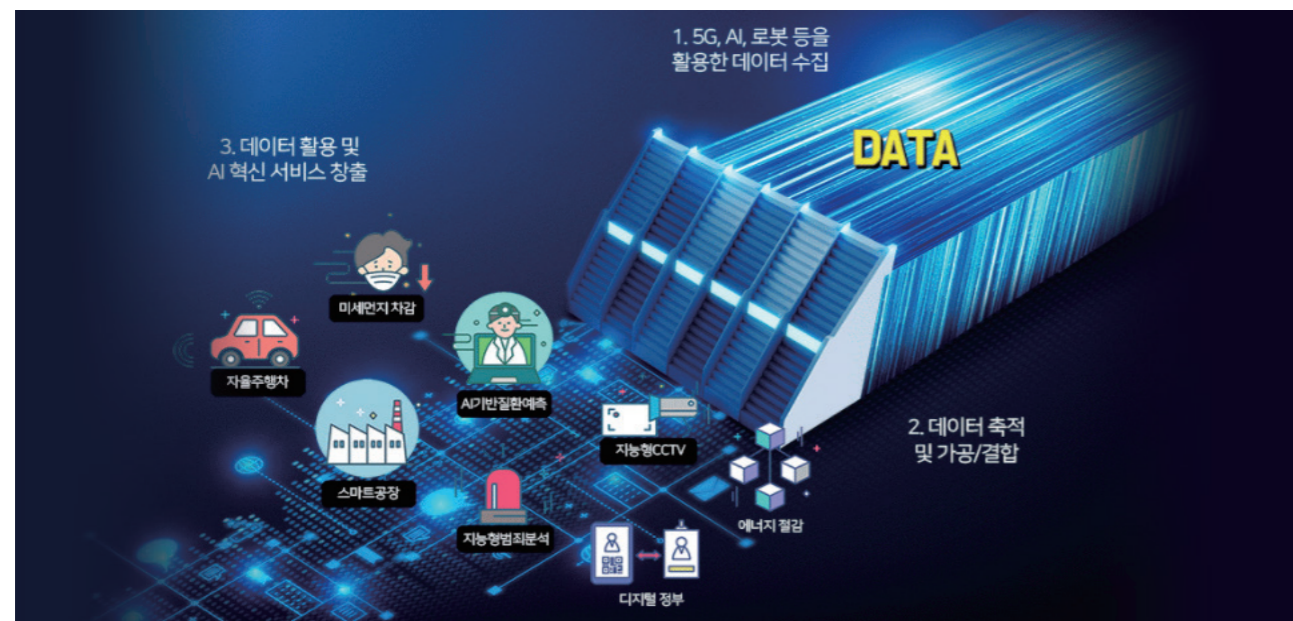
1. 5G, AI, 로봇 등을 활용한 데이터 수집

DATA

3. 데이터 활용 및 AI 혁신 서비스 창출

미세먼지 차감

자율주행차

AI기반질환예측

지능형CCTV

2. 데이터 축적 및 가공/결합

스마트공장

에너지 절감

지능형범죄분석

디지털 정부